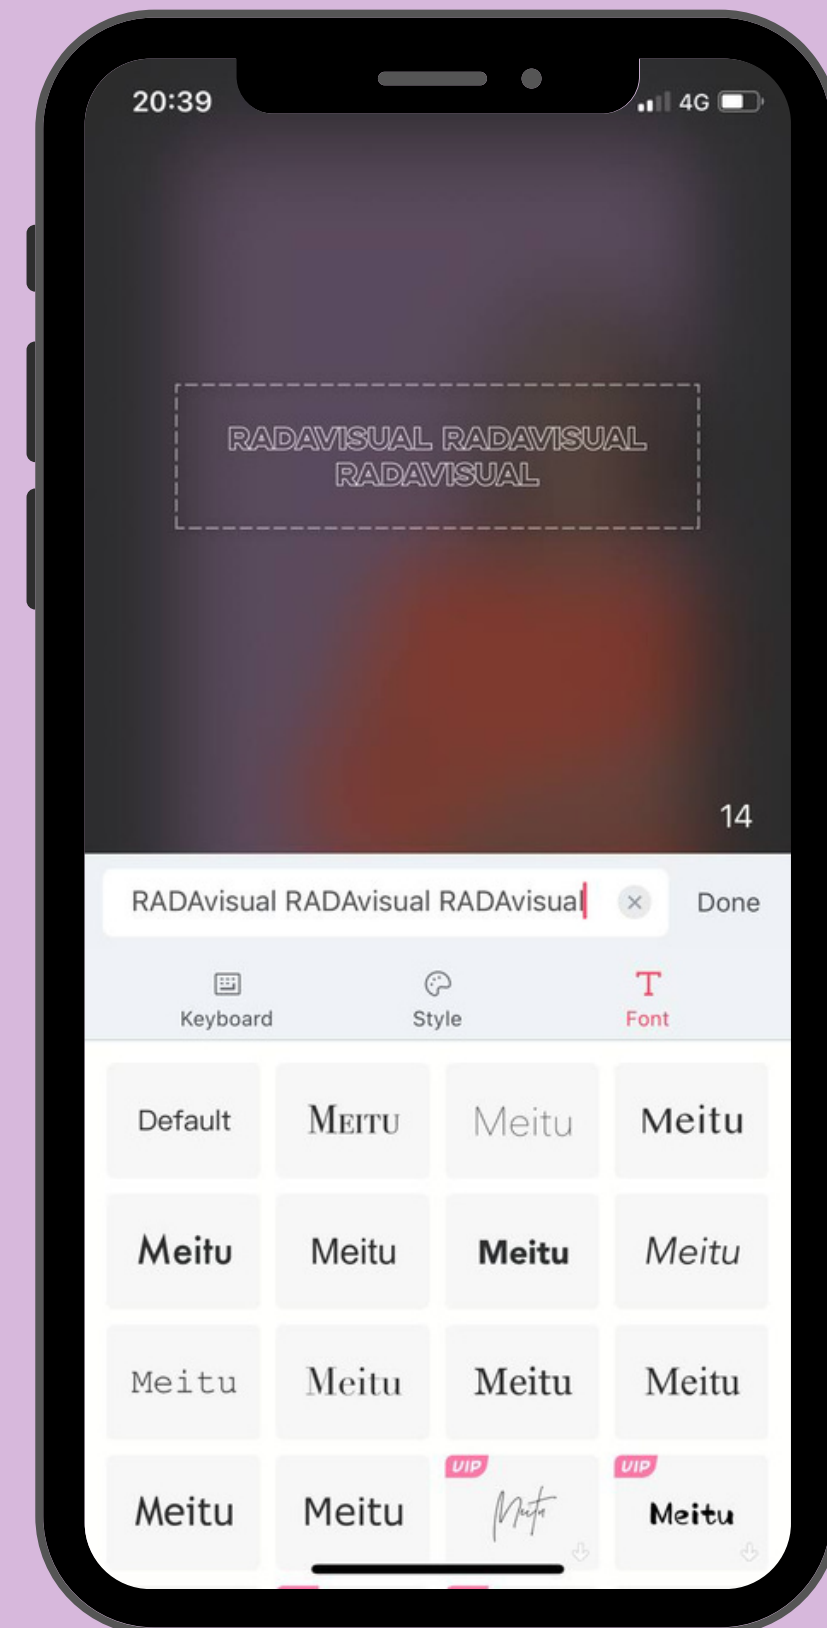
20:39

4G

RADAVISUAL RADAVISUAL RADAVISUAL

14

RADAvisual RADAvisual RADAvisual

Done

Keyboard

Style

Font

Default

MEITU

Meitu

Meitu

Meitu

Meitu

Meitu

Meitu

Meitu

Meitu

Meitu

Meitu

Meitu

Meitu

VIP

Meitu

VIP

Meitu